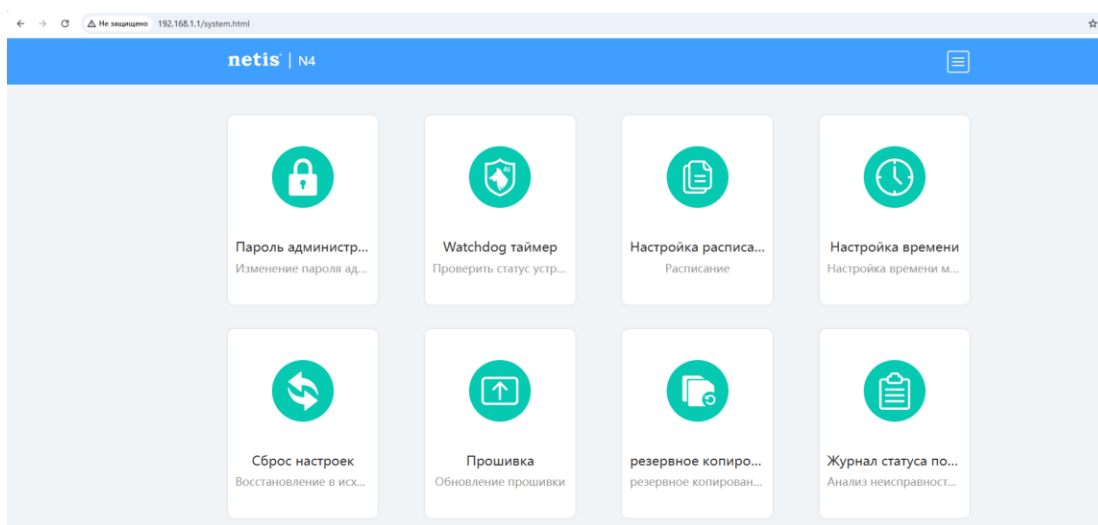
Не защищено 192.168.1.1/system.html

netis | N4

Пароль администр...
Изменение пароля ад...

Watchdog таймер
Проверить статус устр...

Настройка расписа...
Расписание

Настройка времени
Настройка времени м...

Сброс настроек
Восстановление в исх...

Прошивка
Обновление прошивки

резервное копиро...
резервное копирован...

Журнал статуса по...
Анализ неисправност...